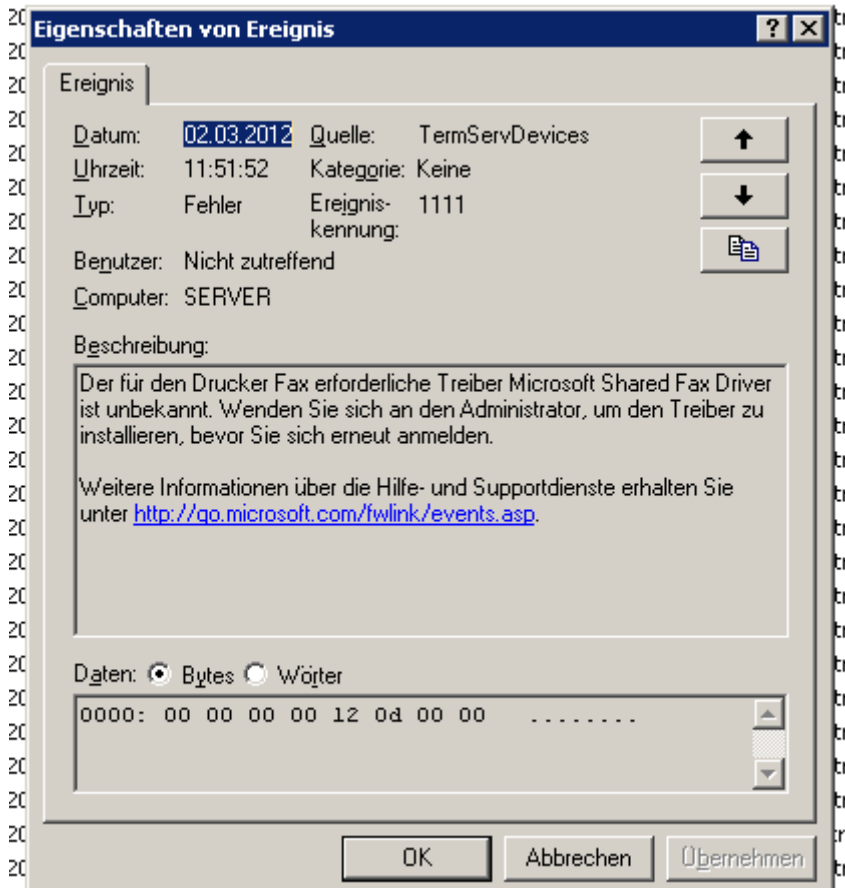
Eigenschaften von Ereignis

? X

Ereignis

Datum: 02.03.2012 Quelle: TermServDevices
Uhrzeit: 11:51:52 Kategorie: Keine
Typ: Fehler Ereigniskennung: 1111
Benutzer: Nicht zutreffend
Computer: SERVER

Beschreibung:

Der für den Drucker Fax erforderliche Treiber Microsoft Shared Fax Driver ist unbekannt. Wenden Sie sich an den Administrator, um den Treiber zu installieren, bevor Sie sich erneut anmelden.

Weitere Informationen über die Hilfe- und Supportdienste erhalten Sie unter http://go.microsoft.com/fwlink/events.asp.

Daten: Bytes Wörter

0000: 00 00 00 00 12 0d 00 00 ........

OK Abbrechen Übernehmen